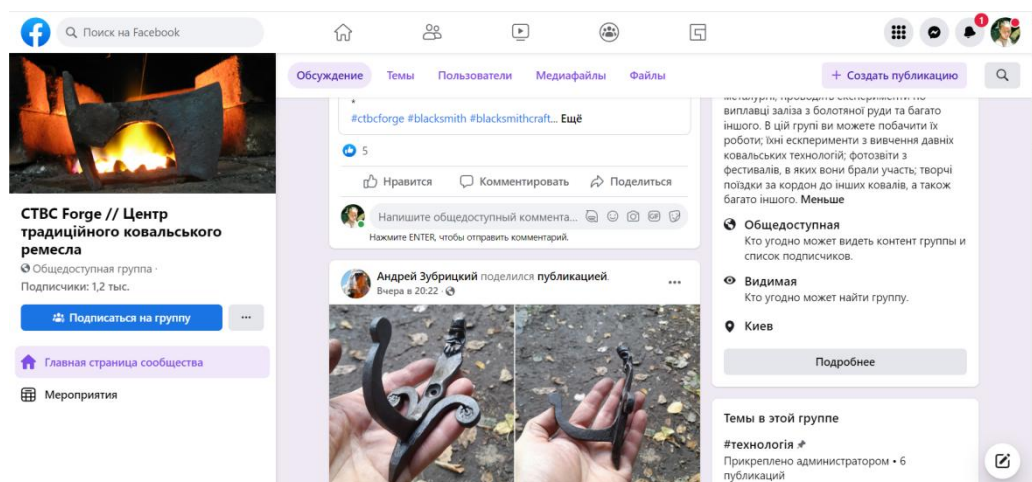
Поиск на Facebook

1

СТВС Forge // Центр традиційного ковальського ремесла

Общедоступная группа ·

Подписчики: 1,2 тыс.

Подписаться на группу

...

Главная страница сообщества

Мероприятия

Обсуждение Темы Пользователи Медиафайлы Файлы

+ Создать публикацию

*
#ctbcforge #blacksmith #blacksmithcraft... Ещё

5

Нравится Комментировать Поделиться

Напишите общедоступный коммента...

Нажмите ENTER, чтобы отправить комментарий.

Андрей Зубрицкий поделился публикацией.
Вчера в 20:22 ·

...

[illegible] виплавці заліза з болотяної руди та багато іншого. В цій групі ви можете побачити їх роботи; їхні експерименти з вивчення давніх ковальських технологій; фотозвіти з фестивалів, в яких вони брали участь; творчі поїздки за кордон до інших ковалів, а також багато іншого. Меньше

Общедоступная
Кто угодно может видеть контент группы и список подписчиков.

Видимая
Кто угодно может найти группу.

Киев

Подробнее

Темы в этой группе

#технологія
Прикреплено администратором • 6 публикаций